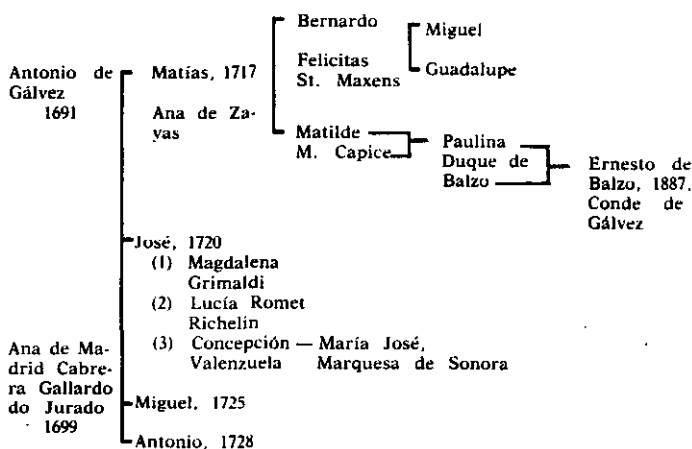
Antonio de Gálvez 1691

Ana de Madrid Cabrera Gallardo do Jurado 1699

Matías, 1717

Ana de Zavas

Bernardo

Felicitas St. Maxens

Miguel

Guadalupe

Matilde M. Capice

Paulina Duque de Balzo

Ernesto de Balzo, 1887, Conde de Gálvez

José, 1720
(1) Magdalena Grimaldi
(2) Lucía Romet Richelin
(3) Concepción Valenzuela — María José, Marquesa de Sonora

Miguel, 1725

Antonio, 1728